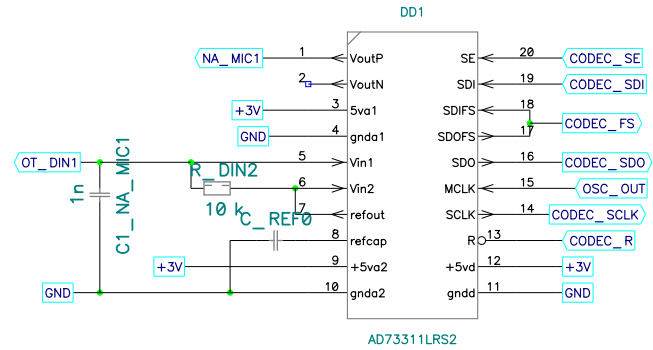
DD1

NA_MIC1
1
VoutP
2
VoutN
+3V
3
5va1
GND
4
gnda1
OT_DIN1
5
Vin1
R_DIN2
6
Vin2
1n
C1_NA_MIC1
10 k
7
refout
C_REF0
8
refcap
+3V
9
+5va2
GND
10
gnda2

SE
20
CODEC_SE
SDI
19
CODEC_SDI
SDIFS
18
SDOFS
17
CODEC_FS
SDO
16
CODEC_SDO
MCLK
15
OSC_OUT
SCLK
14
CODEC_SCLK
R
13
CODEC_R
+5vd
12
+3V
gndd
11
GND

AD73311LRS2